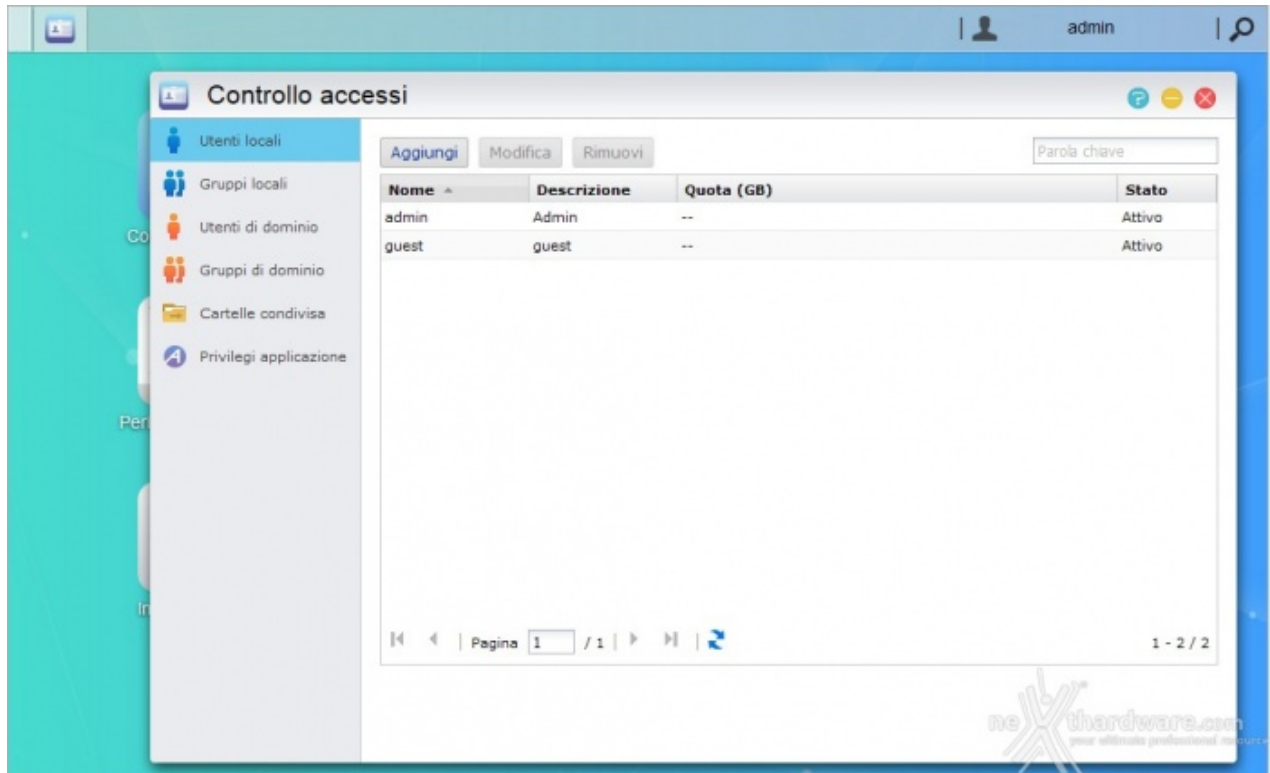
admin

Controllo accessi

Utenti locali
Gruppi locali
Utenti di dominio
Gruppi di dominio
Cartelle condivisa
Privilegi applicazione

Co
Per
In

Aggiungi Modifica Rimuovi

Parola chiave

| Nome | Descrizione | Quota (GB) | Stato |
|---|---|---|---|
| admin | Admin | -- | Attivo |
| guest | guest | -- | Attivo |

Pagina 1 / 1

1 - 2 / 2

nexthardware.com
your ultimate professional resource